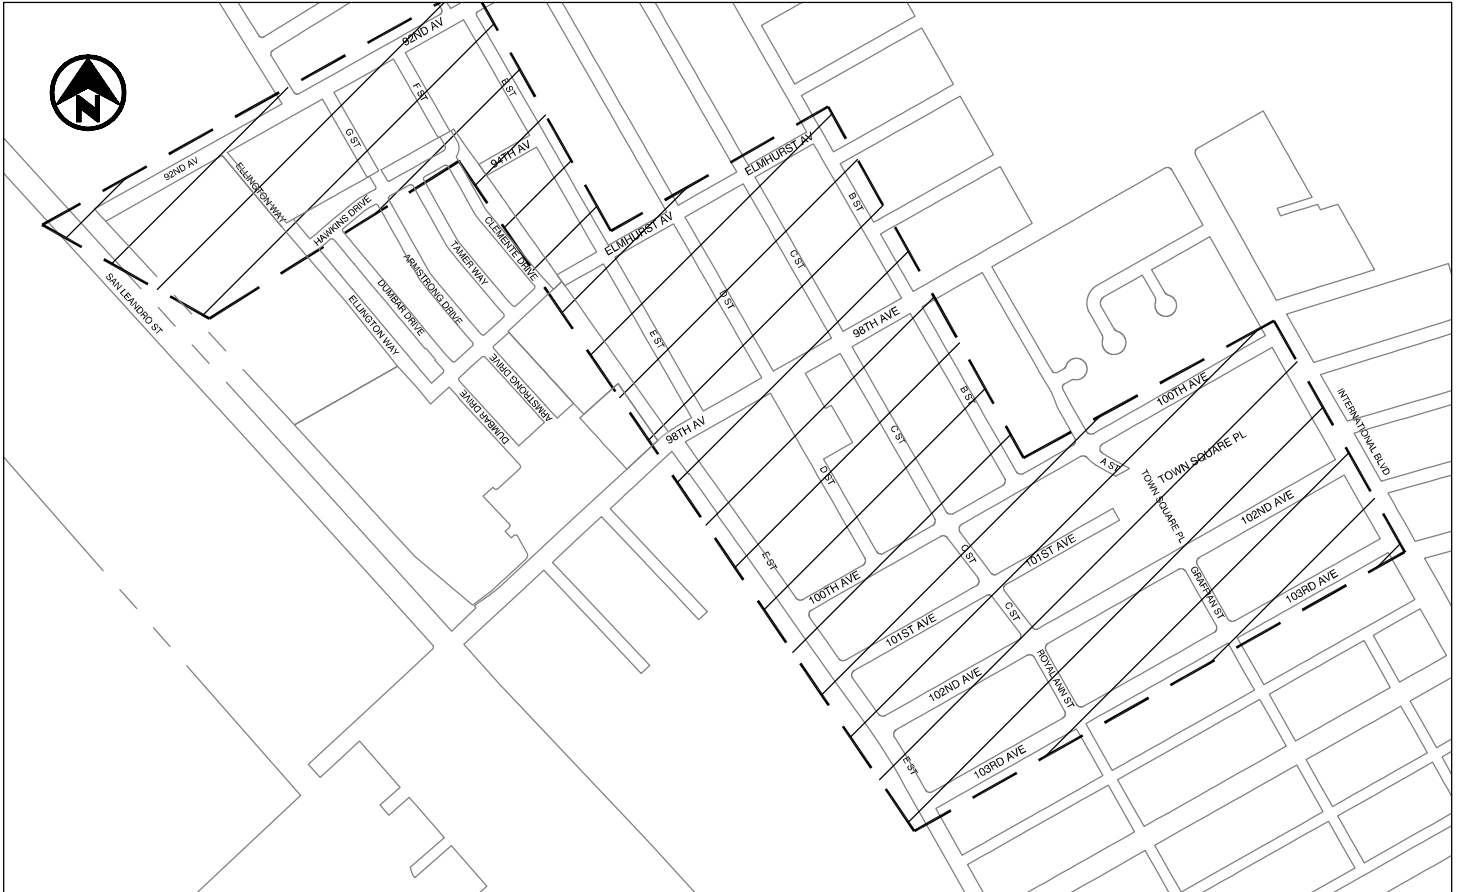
N

92ND AV

F ST

B ST

G ST

92ND AV

ELLINGTON WAY

94TH AV

HAWKINS DRIVE

CLEMENTE DRIVE

TAMER WAY

ARMSTRONG DRIVE

DUMBAR DRIVE

ELLINGTON WAY

SAN LEANDRO ST

ELMHURST AV

ELMHURST AV

B ST

C ST

D ST

E ST

98TH AVE

B ST

ARMSTRONG DRIVE

DUMBAR DRIVE

98TH AV

C ST

D ST

E ST

100TH AVE

100TH AVE

A ST

TOWN SQUARE PL

TOWN SQUARE PL

INTERNATIONAL BLVD

101ST AVE

C ST

102ND AVE

101ST AVE

C ST

GRAFTAN ST

103RD AVE

102ND AVE

ROYAL ANN ST

E ST

103RD AVE